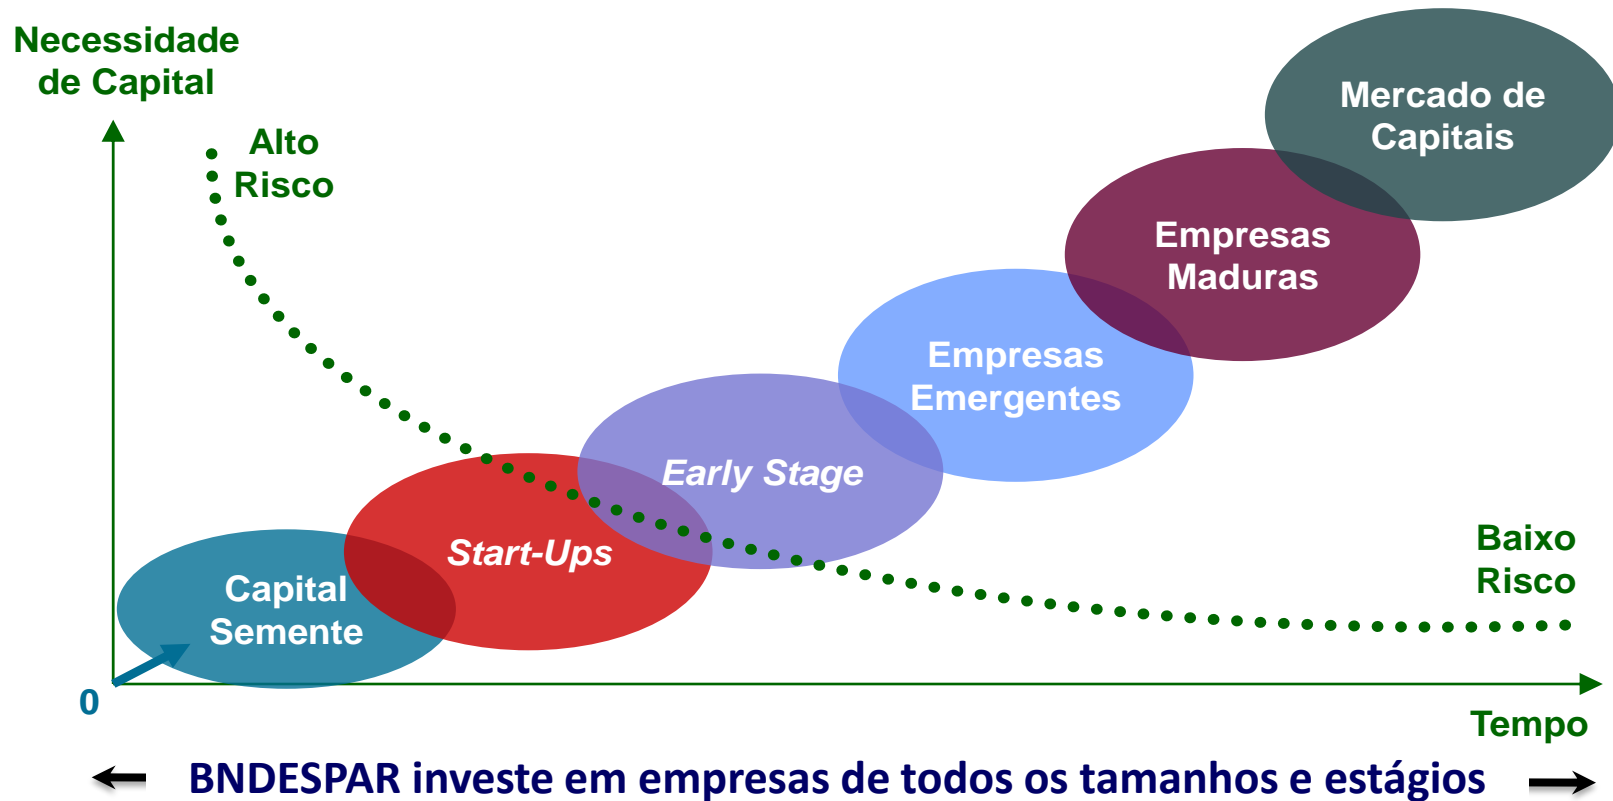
Necessidade de Capital

Alto Risco

Mercado de Capitais

Empresas Maduras

Empresas Emergentes

Early Stage

Start-Ups

Capital Semente

Baixo Risco

0

Tempo

BNDESPAR investe em empresas de todos os tamanhos e estágios